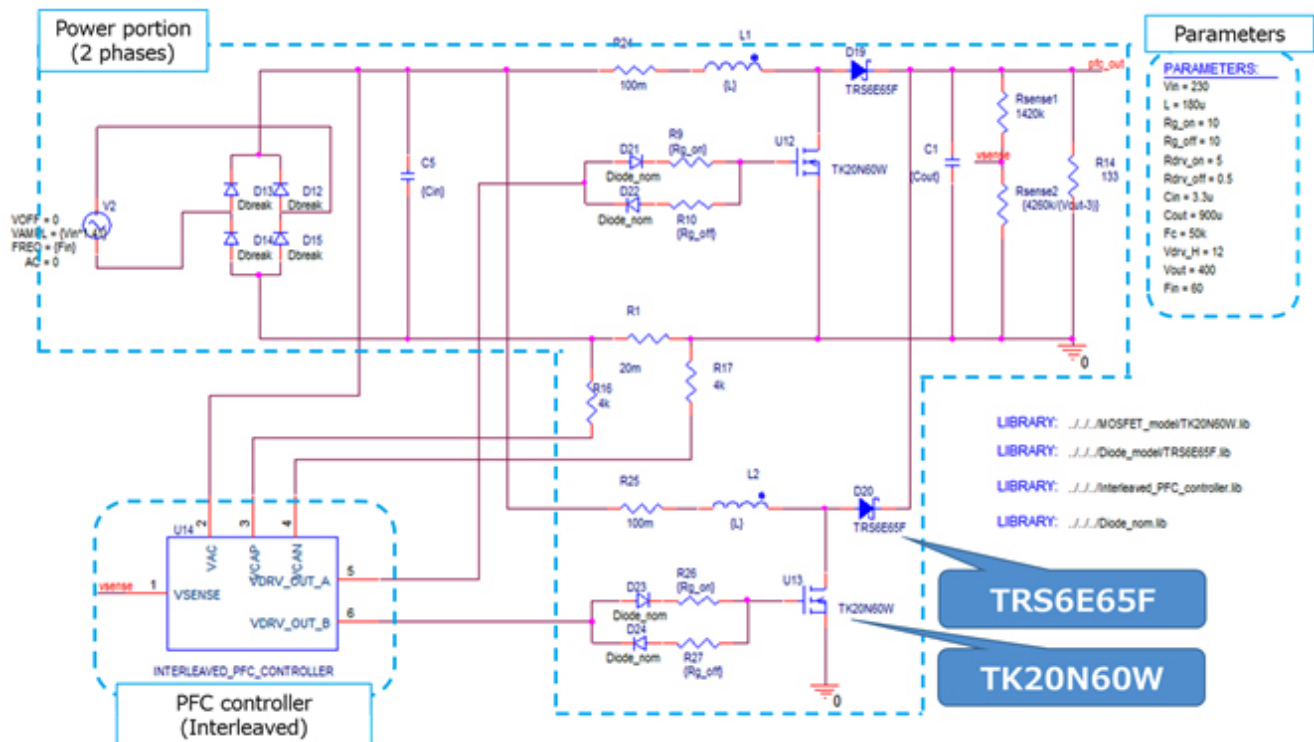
Power portion
(2 phases)

Parameters

PARAMETERS:
Vin = 230
L = 180u
Rg_on = 10
Rg_off = 10
Rdrv_on = 5
Rdrv_off = 0.5
Cin = 3.3u
Cout = 900u
Fc = 50k
Vdrv_H = 12
Vout = 400
Fin = 60

R24
100m
L1
{L}
D19
TRS6E65F
pfc_out
Rsense1
1420k
Rsense2
{4260k/(Vout-3)}
R14
133
C1
{Cout}
vsense
C5
{Cin}
V2
VOFF = 0
VAMPL = {Vin*1.41}
FREQ = {Fin}
AC = 0
D13
Dbreak
D12
Dbreak
D14
Dbreak
D15
Dbreak
D21
Diode_nom
D22
Diode_nom
R9
{Rg_on}
R10
{Rg_off}
U12
TK20N60W
R1
20m
R16
4k
R17
4k
0

LIBRARY: ../../../MOSFET_model/TK20N60W.lib
LIBRARY: ../../../Diode_model/TRS6E65F.lib
LIBRARY: ../../../Interleaved_PFC_controller.lib
LIBRARY: ../../../Diode_nom.lib

R25
100m
L2
{L}
D20
TRS6E65F
U14
2
3
4
VAC
VCAP
VCAN
vsense
1
VSENSE
VDRV_OUT_A
5
VDRV_OUT_B
6
INTERLEAVED_PFC_CONTROLLER
D23
Diode_nom
D24
Diode_nom
R26
{Rg_on}
R27
{Rg_off}
U13
TK20N60W
0

TRS6E65F
TK20N60W

PFC controller
(Interleaved)